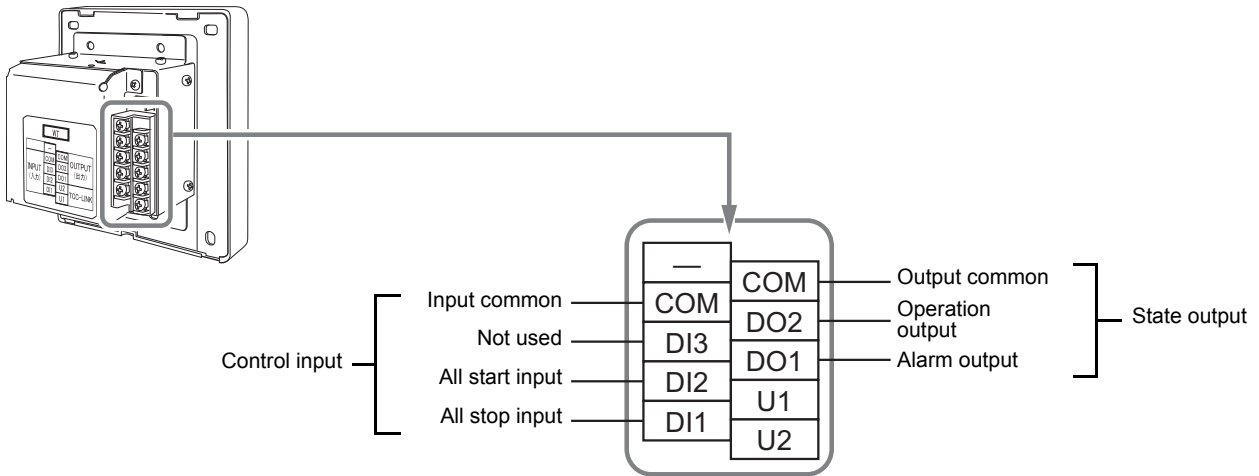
WT

—
COM
DI3
DI2
DI1

COM
DO2
DO1
U2
U1

INPUT (入力)
OUTPUT (出力)
TCC-LINK

—
COM
DI3
DI2
DI1

COM
DO2
DO1
U1
U2

Input common
Not used
All start input
All stop input
Control input

Output common
Operation output
Alarm output
State output